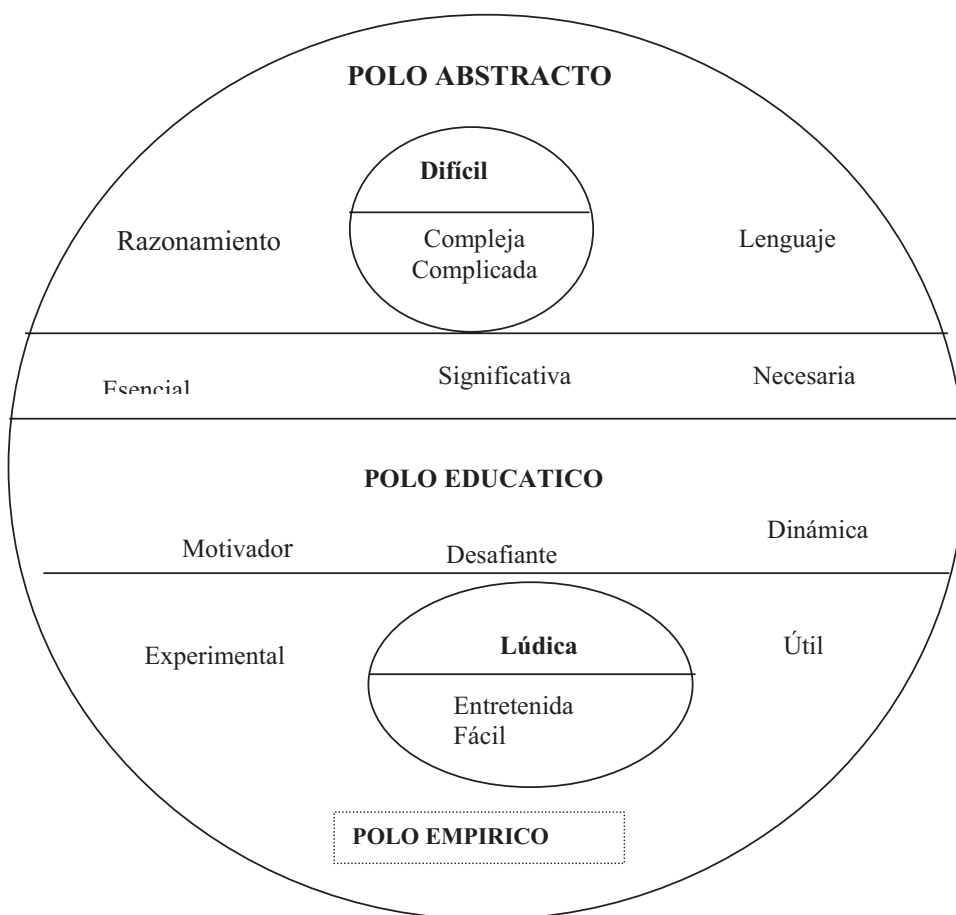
POLO ABSTRACTO

Difícil

Razonamiento

Compleja
Complicada

Lenguaje

Esencial

Significativa

Necesaria

POLO EDUCATICO

Motivador

Desafiante

Dinámica

Experimental

Lúdica

Útil

Entretenida
Fácil

POLO EMPIRICO